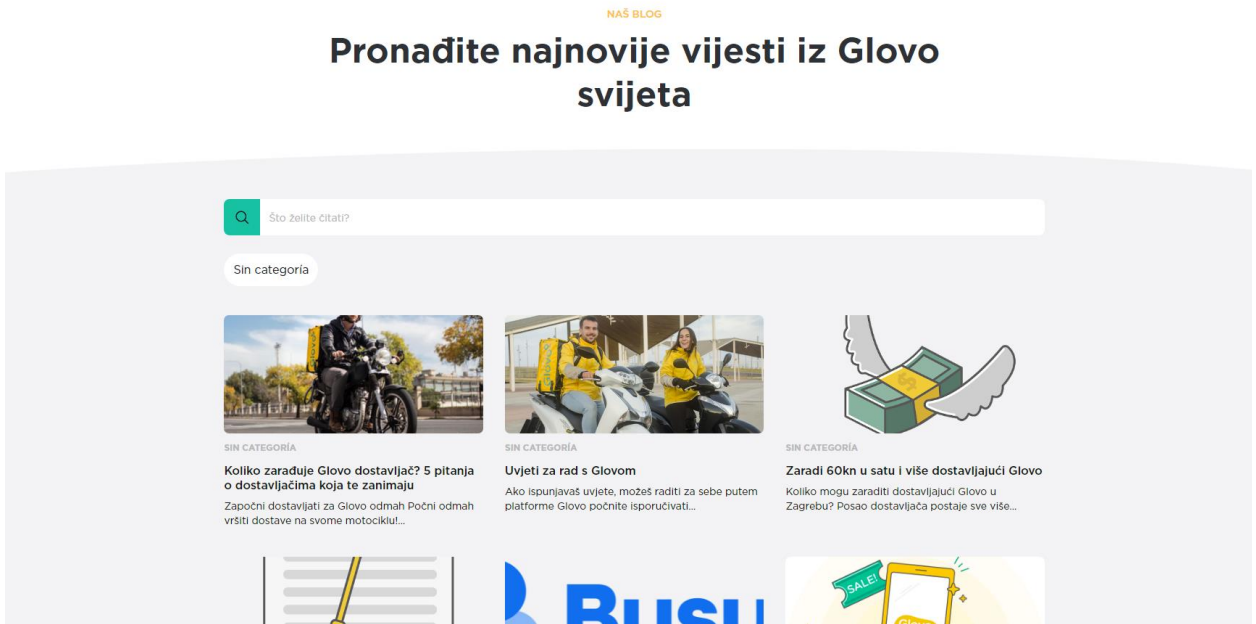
NAŠ BLOG

Pronađite najnovije vijesti iz Glovo svijeta

Što želite čitati?

Sin categoría

SIN CATEGORÍA

Koliko zarađuje Glovo dostavljač? 5 pitanja o dostavljačima koja te zanimaju

Započni dostavljati za Glovo odmah Počni odmah vršiti dostave na svome motociklu!...

SIN CATEGORÍA

Uvjeti za rad s Glovom

Ako ispunjavaš uvjete, možeš raditi za sebe putem platforme Glovo počnite isporučivati...

SIN CATEGORÍA

Zaradi 60kn u satu i više dostavljajući Glovo

Koliko mogu zaraditi dostavljajući Glovo u Zagrebu? Posao dostavljača postaje sve više...

Busu

SALE!